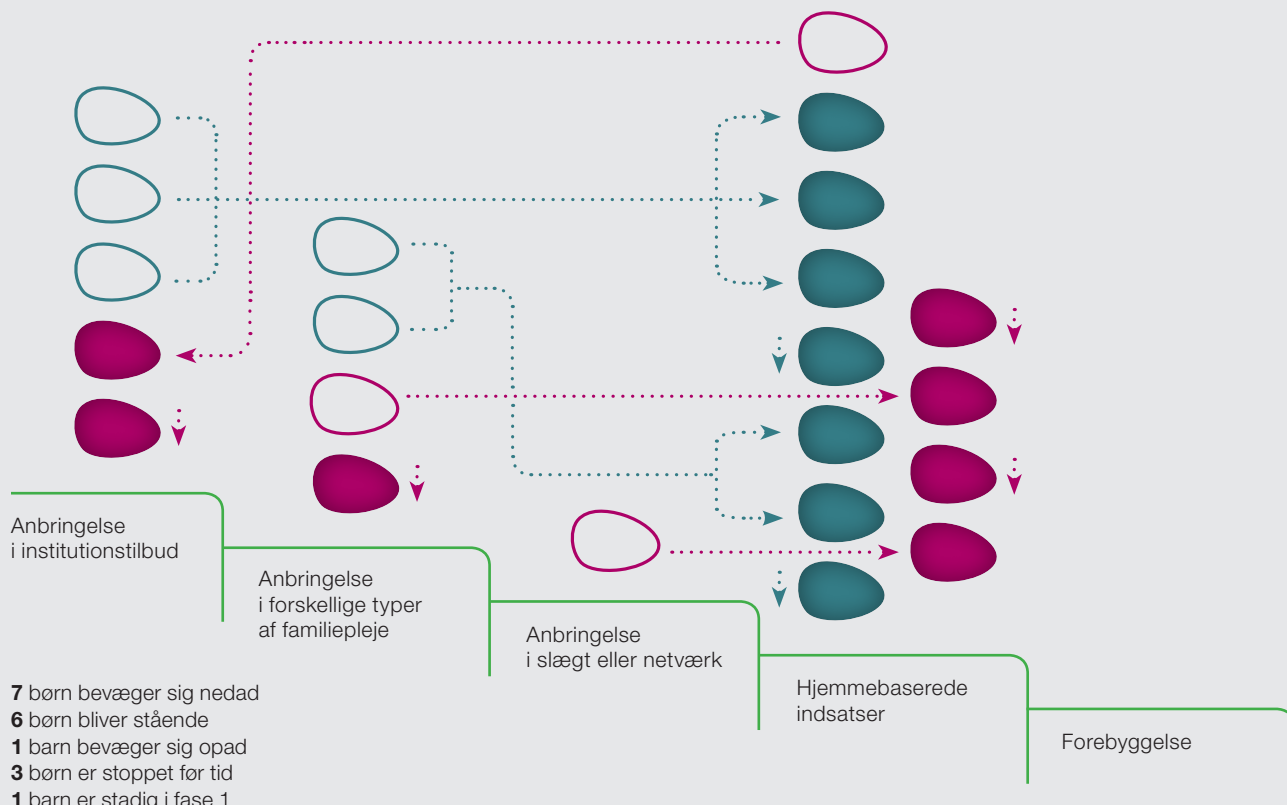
Anbringelse i institutionstilbud

Anbringelse i forskellige typer af familiepleje

Anbringelse i slægt eller netværk

Hjemmebaserede indsatser

Forebyggelse

**7** børn bevæger sig nedad
**6** børn bliver stående
**1** barn bevæger sig opad
**3** børn er stoppet før tid
**1** barn er stadig i fase 1